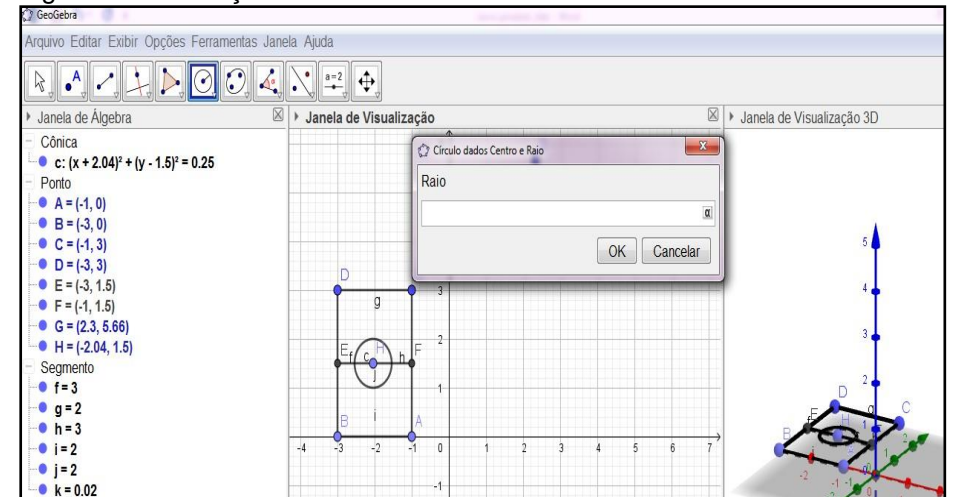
GeoGebra

Arquivo Editar Exibir Opções Ferramentas Janela Ajuda

a=2

Janela de Álgebra

Cônica
c: $(x + 2.04)^2 + (y - 1.5)^2 = 0.25$
Ponto
A = (-1, 0)
B = (-3, 0)
C = (-1, 3)
D = (-3, 3)
E = (-3, 1.5)
F = (-1, 1.5)
G = (2.3, 5.66)
H = (-2.04, 1.5)
Segmento
f = 3
g = 2
h = 3
i = 2
j = 2
k = 0.02

Janela de Visualização

Círculo dados Centro e Raio
Raio
α
OK Cancelar

D g E f c H h F j i B A
3 2 1 -1
-4 -3 -2 -1 0 1 2 3 4 5 6 7

Janela de Visualização 3D

5 4 3 2
D C g E F H B